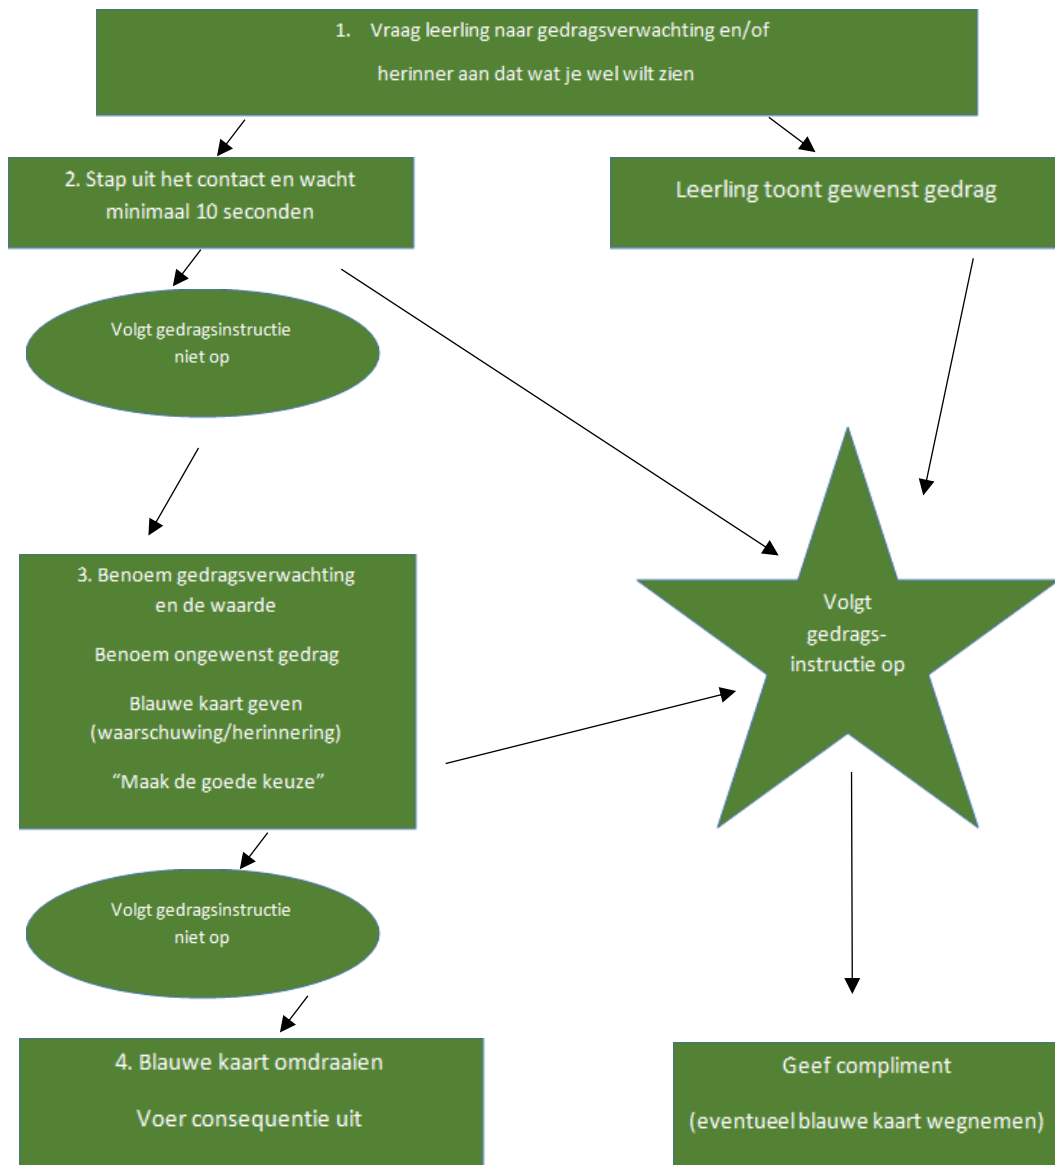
1. Vraag leerling naar gedragsverwachting en/of

herinner aan dat wat je wel wilt zien

2. Stap uit het contact en wacht minimaal 10 seconden

Leerling toont gewenst gedrag

Volgt gedragsinstructie niet op

Volgt gedrags-instructie op

3. Benoem gedragsverwachting en de waarde

Benoem ongewenst gedrag

Blauwe kaart geven (waarschuwing/herinnering)

“Maak de goede keuze”

Volgt gedragsinstructie niet op

4. Blauwe kaart omdraaien

Voer consequentie uit

Geef compliment

(eventueel blauwe kaart wegnemen)